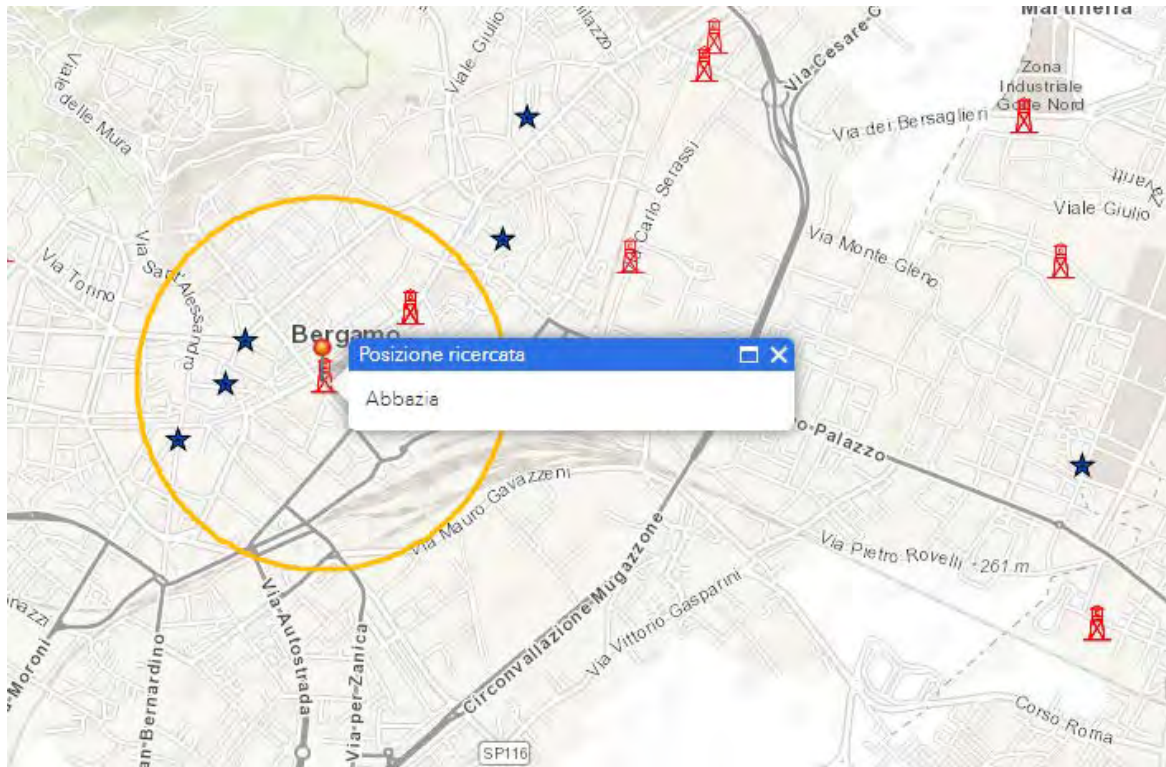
Martinella
Viale delle Mura
Viale Giulio
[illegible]lazzo
Via Cesare
Zona Industriale Gorle Nord
Via dei Bersaglieri
Zanica
Viale Giulio
Via Carlo Serassi
Via Monte Gleno
Via Torino
Via Sant'Alessandro
Bergamo
Posizione ricercata
Abbazia
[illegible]o-Palazzo
Via Mauro Gavazzeni
Via Pietro Rovelli 261 m
Circonvallazione Mugazzone
Via Vittorio Gasparini
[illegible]razzi
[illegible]Moroni
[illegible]an-Bernardino
Via-Autostrada
Via-per-Zanica
SP116
Corso Roma